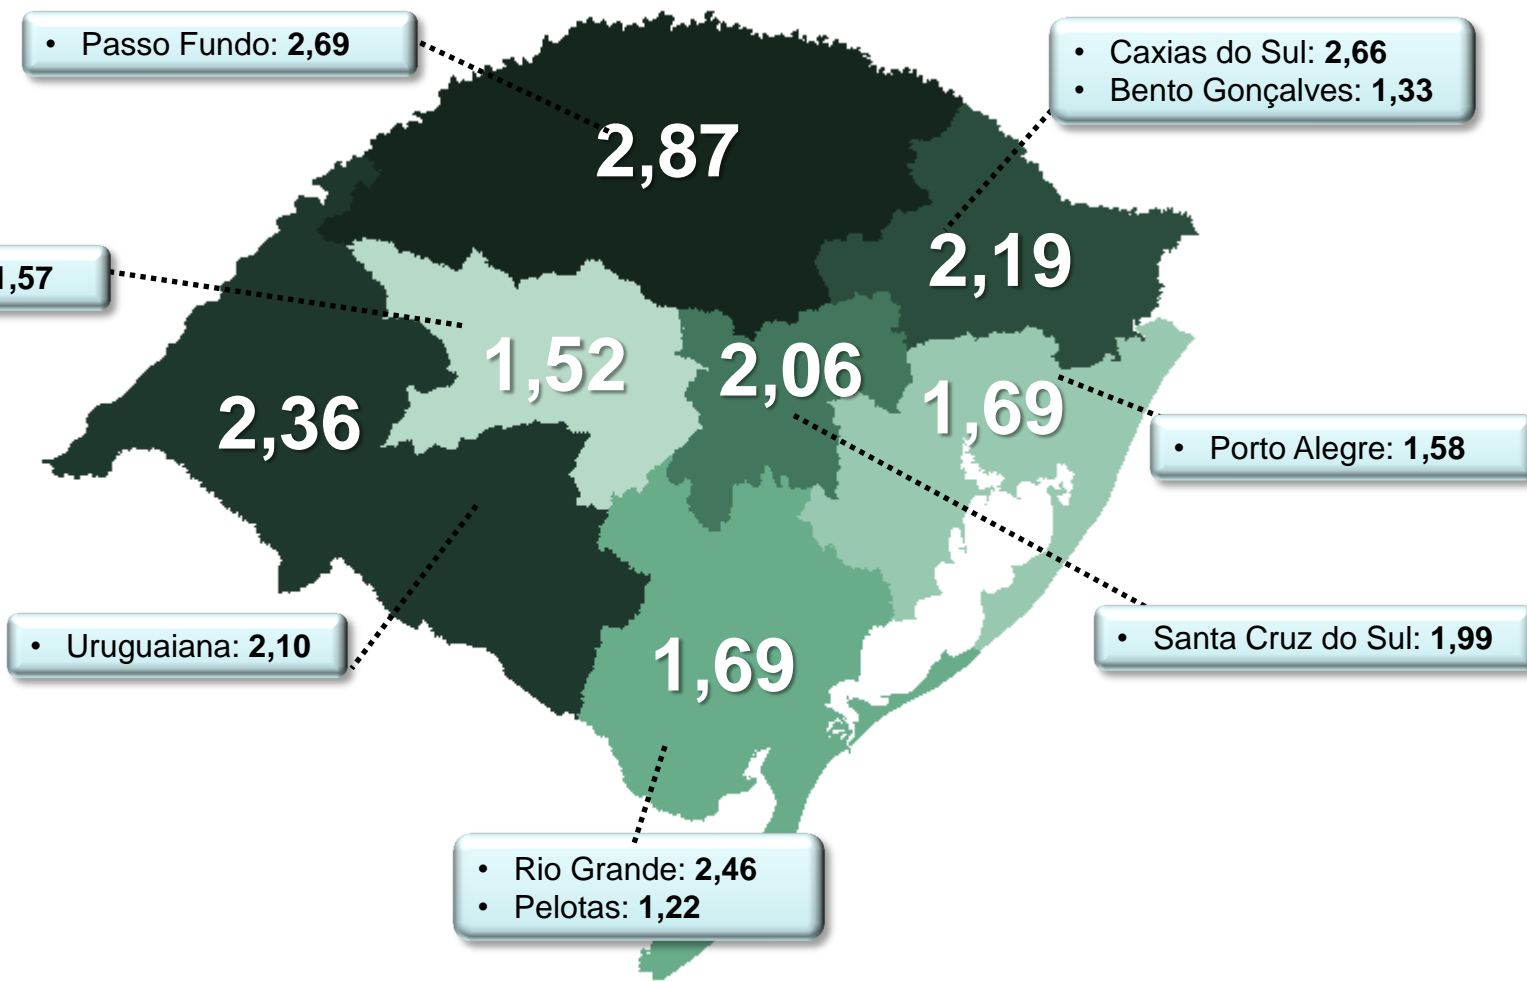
• Passo Fundo: **2,69**

• Caxias do Sul: **2,66**
• Bento Gonçalves: **1,33**

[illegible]1,57

2,87

2,19

1,52

2,06

1,69

2,36

• Porto Alegre: **1,58**

• Santa Cruz do Sul: **1,99**

• Uruguaiana: **2,10**

1,69

• Rio Grande: **2,46**
• Pelotas: **1,22**